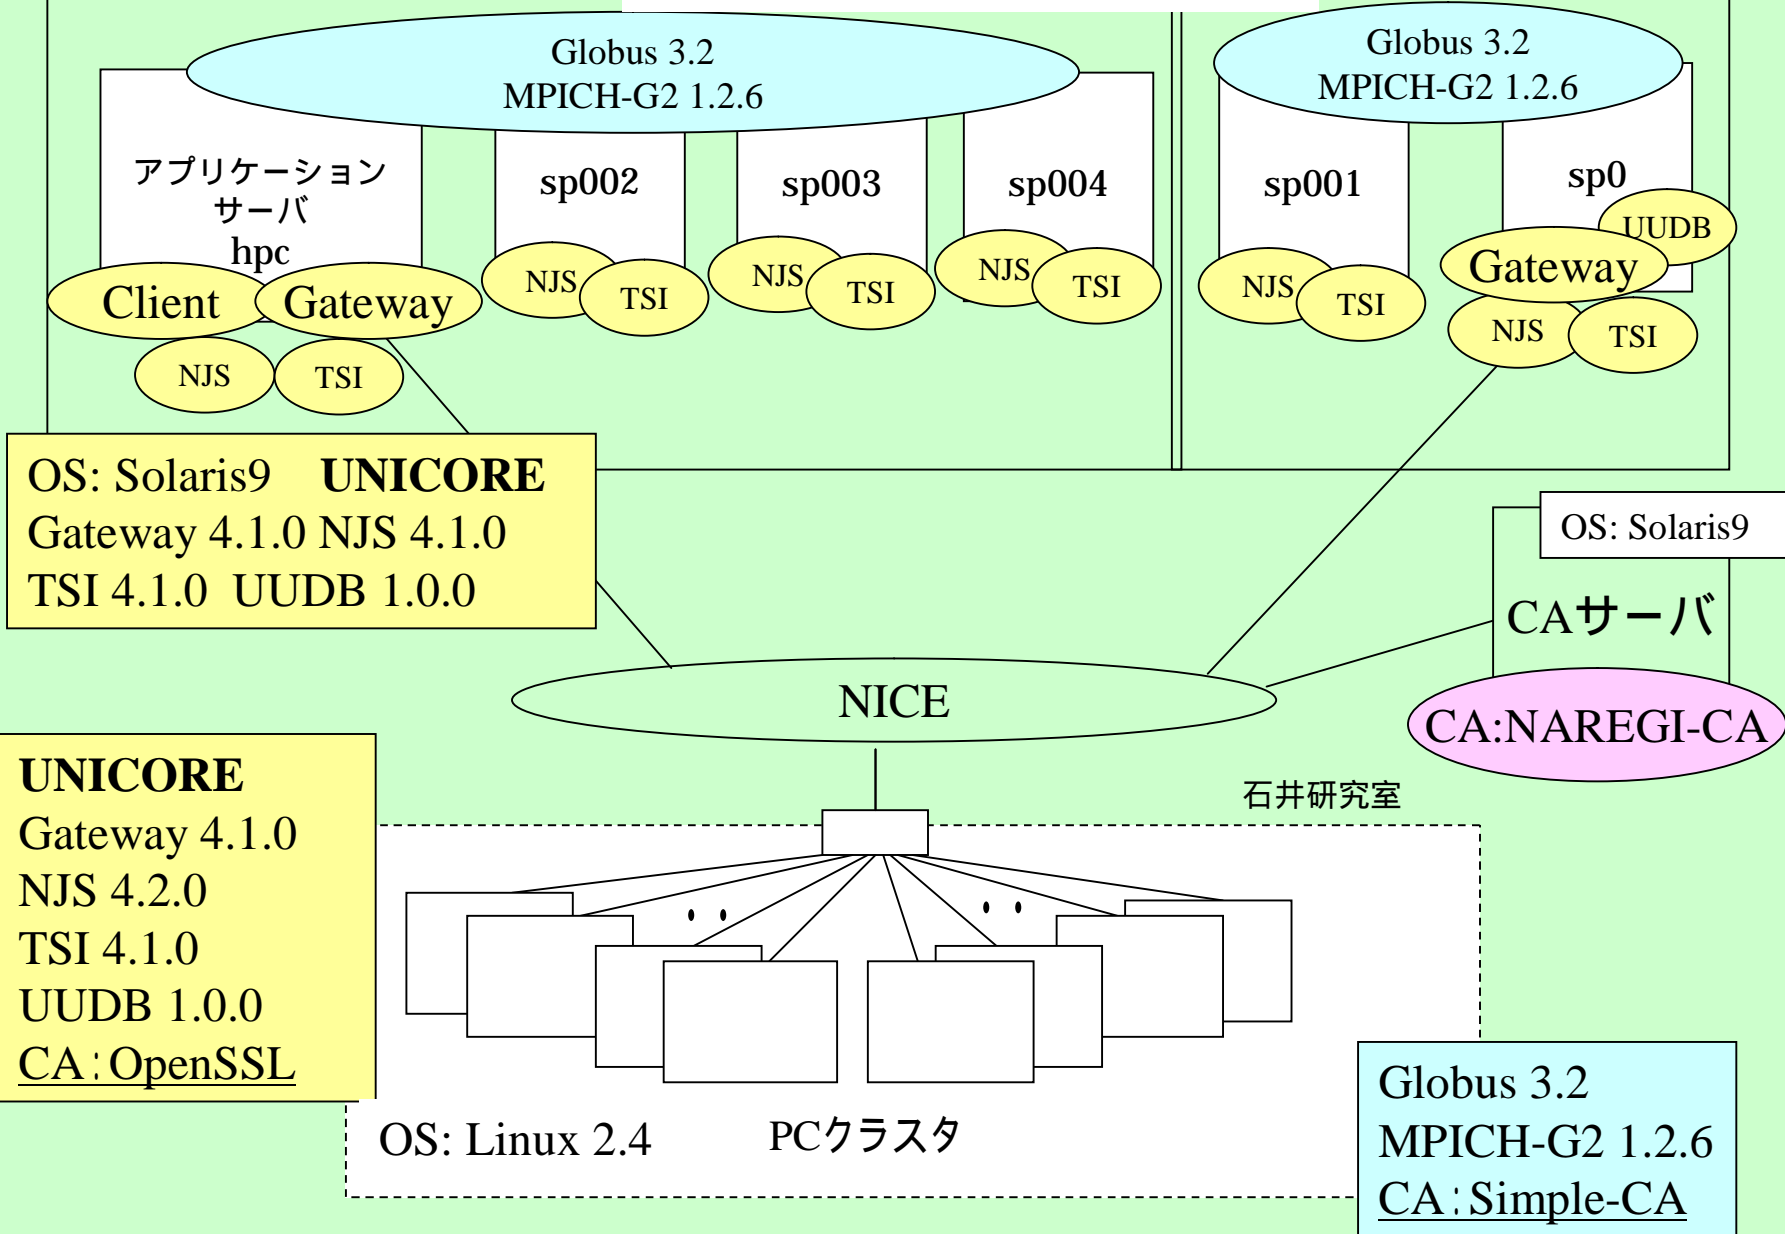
Globus 3.2
MPICH-G2 1.2.6

アプリケーション
サーバ
hpc

sp002

sp003

sp004

Client
Gateway
NJS
TSI

NJS
TSI

NJS
TSI

NJS
TSI

Globus 3.2
MPICH-G2 1.2.6

sp001

sp0

UUDB
Gateway
NJS
TSI

NJS
TSI

OS: Solaris9 **UNICORE**
Gateway 4.1.0 NJS 4.1.0
TSI 4.1.0 UUDB 1.0.0

OS: Solaris9
CAサーバ
CA:NAREGI-CA

NICE

**UNICORE**
Gateway 4.1.0
NJS 4.2.0
TSI 4.1.0
UUDB 1.0.0
CA:OpenSSL

石井研究室

OS: Linux 2.4
PCクラスタ

Globus 3.2
MPICH-G2 1.2.6
CA:Simple-CA